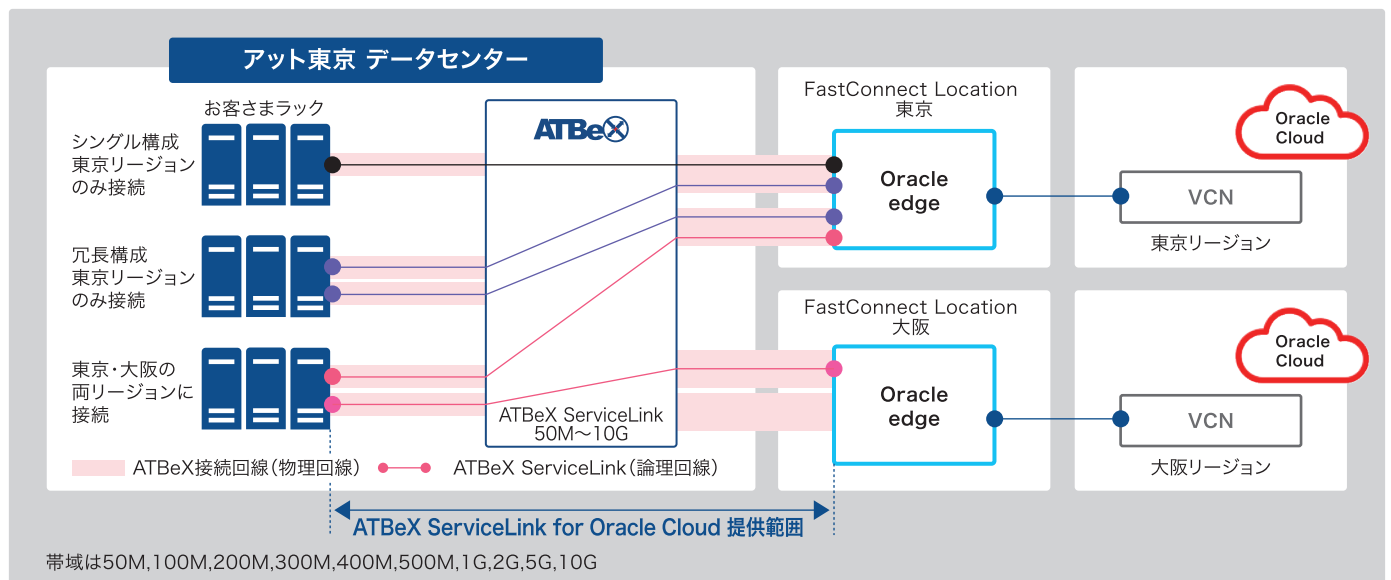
アット東京 データセンター

お客さまラック

シングル構成
東京リージョン
のみ接続

冗長構成
東京リージョン
のみ接続

東京・大阪の
両リージョンに
接続

ATBeX

ATBeX ServiceLink
50M〜10G

FastConnect Location
東京

Oracle
edge

FastConnect Location
大阪

Oracle
edge

Oracle
Cloud

VCN

東京リージョン

Oracle
Cloud

VCN

大阪リージョン

ATBeX接続回線（物理回線）

ATBeX ServiceLink（論理回線）

ATBeX ServiceLink for Oracle Cloud 提供範囲

帯域は50M,100M,200M,300M,400M,500M,1G,2G,5G,10G